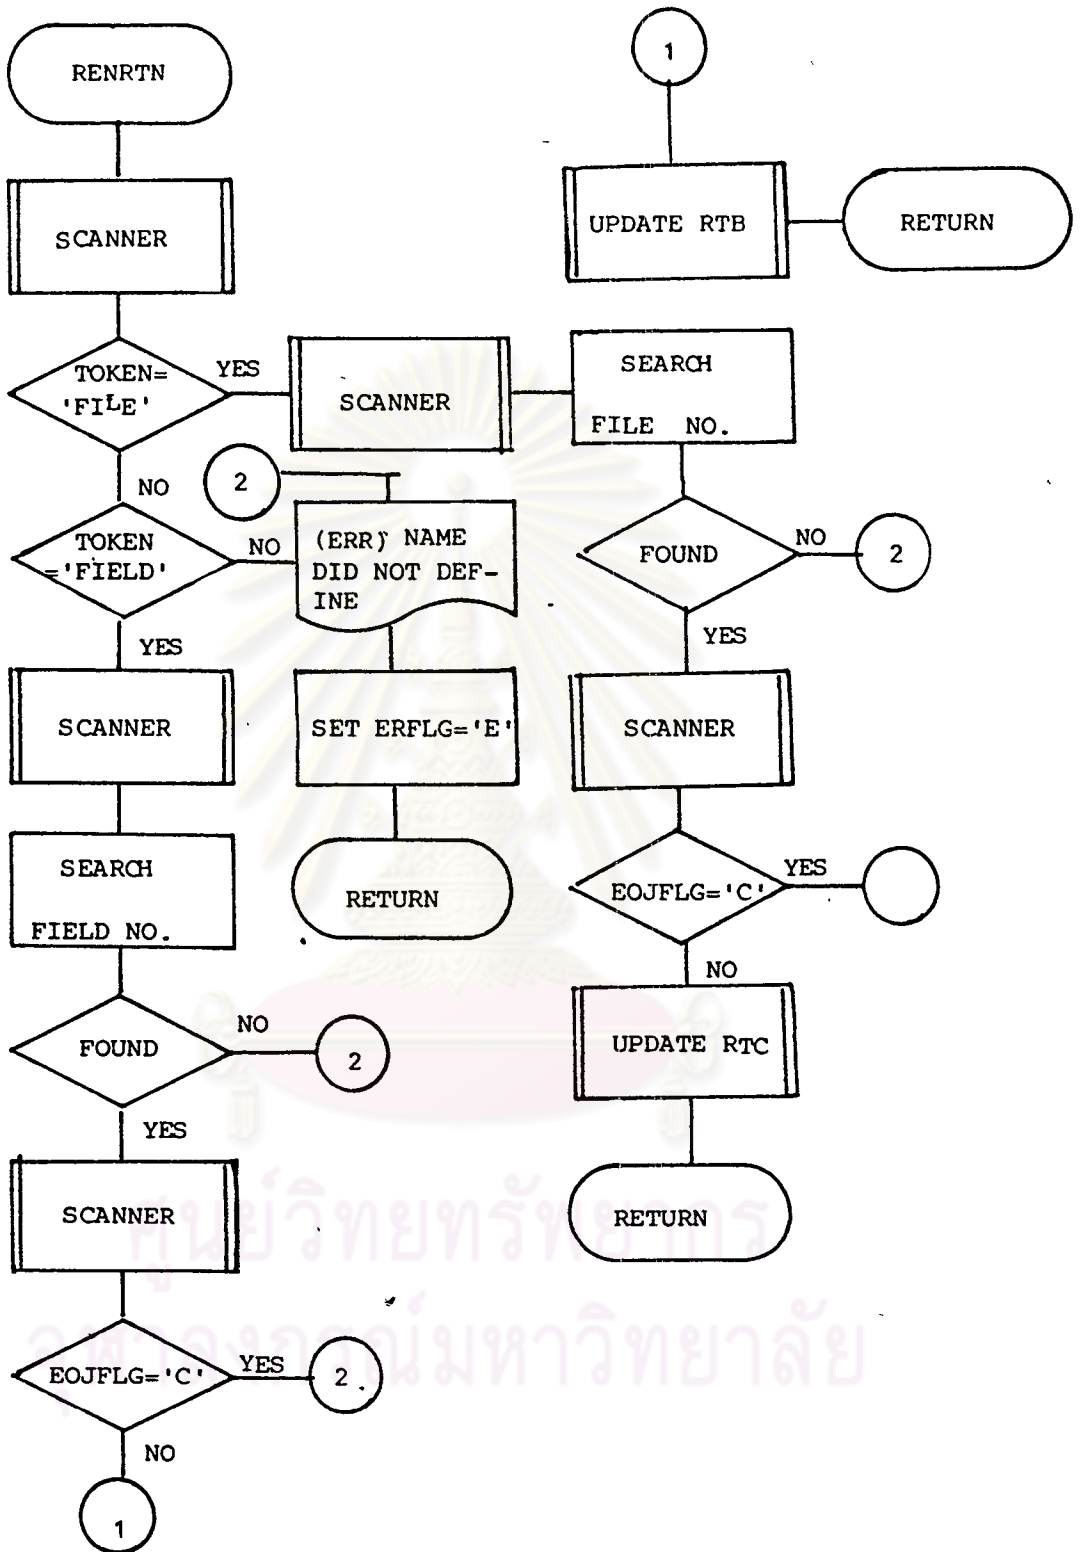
RENRTN

SCANNER

TOKEN= 'FILE'

YES

SCANNER

SEARCH FILE NO.

FOUND

NO

2

YES

SCANNER

EOJFLG='C'

YES

NO

UPDATE RTC

RETURN

NO

TOKEN ='FIELD'

NO

2

(ERR) NAME DID NOT DEFINE

SET ERFLG='E'

RETURN

YES

SCANNER

SEARCH FIELD NO.

FOUND

NO

2

YES

SCANNER

EOJFLG='C'

YES

2

NO

1

1

UPDATE RTB

RETURN

ศูนย์วิทยทรัพยากร
จุฬาลงกรณ์มหาวิทยาลัย